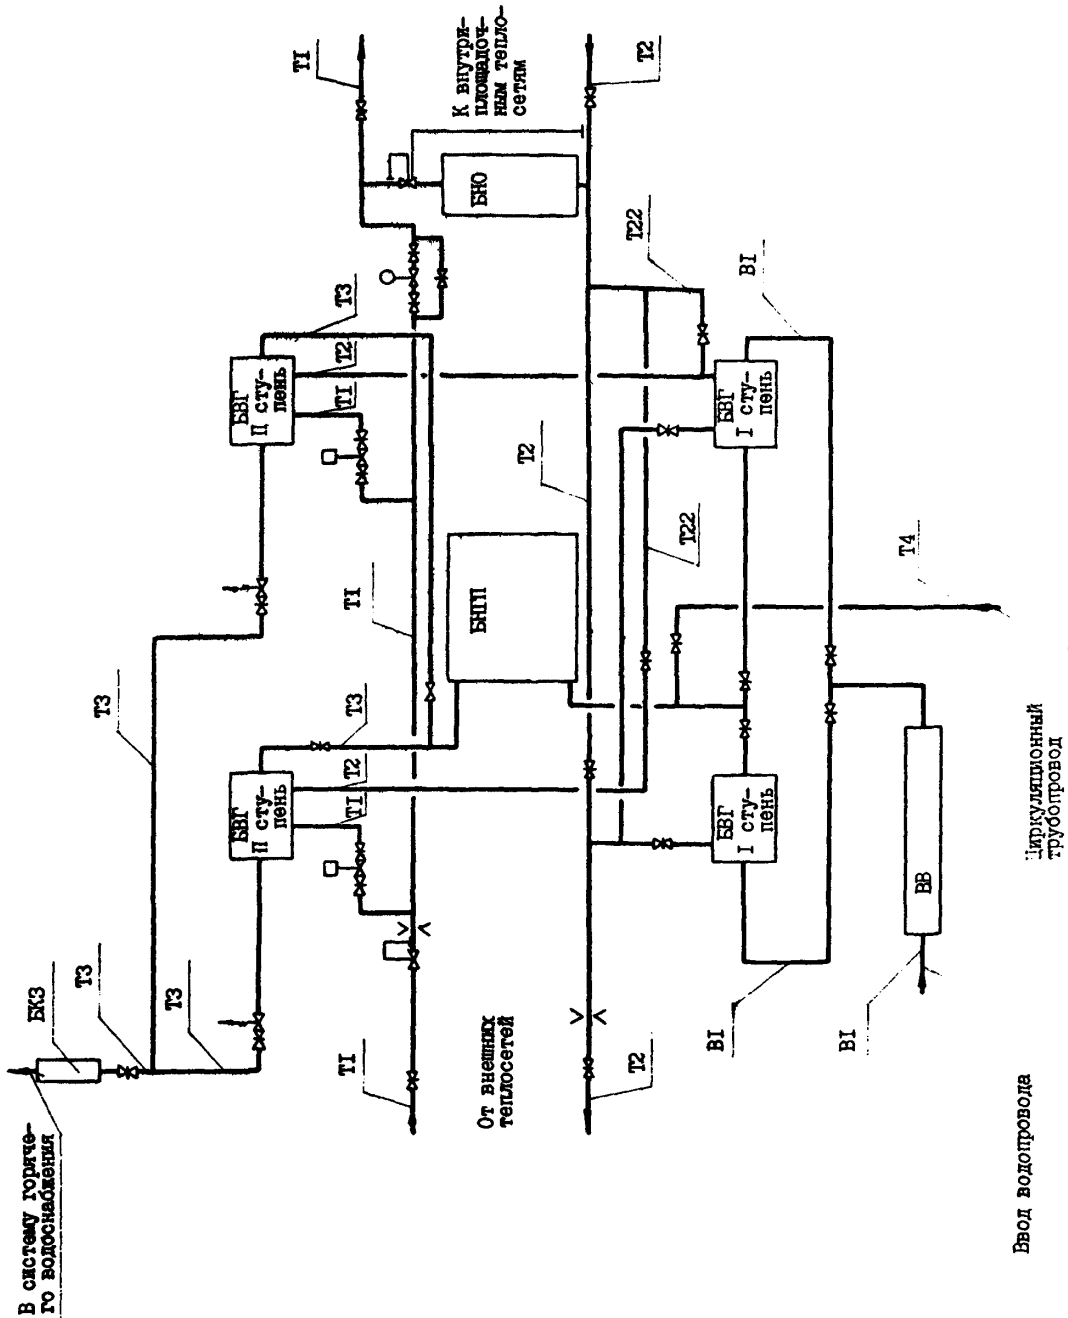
В систему горячего водоснабжения

БКЗ

Т3

Т3

Т3

Т3

БВГ II ступень

Т2

ТI

ТI

От внешних теплосетей

Т2

ВI

ВВ

ВI

Ввод водопровода

Циркуляционный трубопровод

ТI

БНП

Т3

БВГ II ступень

Т2

ТI

Т2

Т22

БВГ I ступень

БВГ I ступень

Т4

Т22

ВI

БНО

ТI

Т2

К внутриплощадочным теплосетям